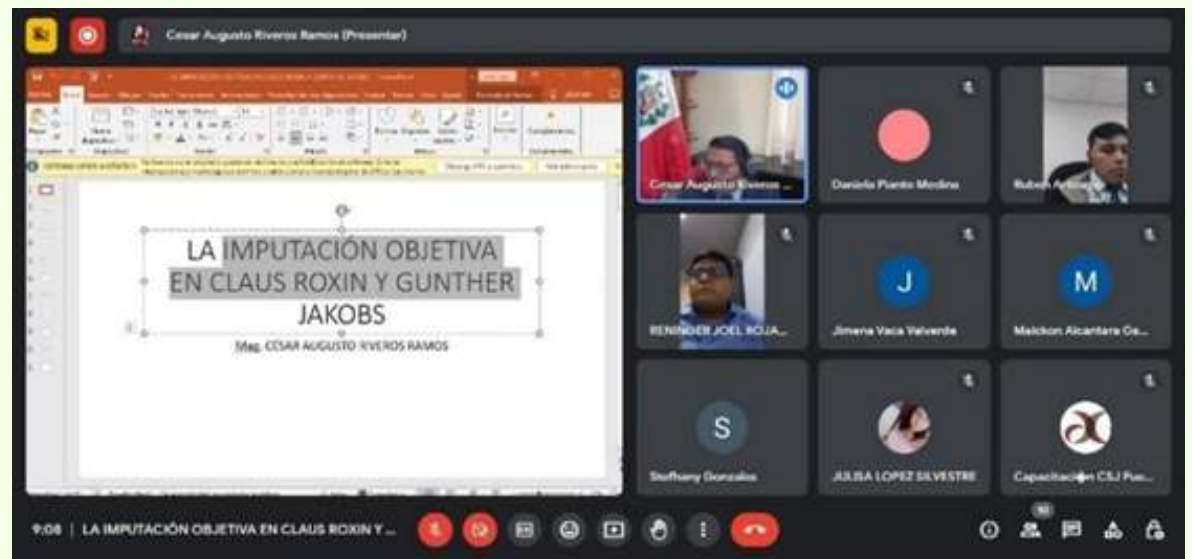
Cesar Augusto Riveros Ramos (Presentar)

LA IMPUTACIÓN OBJETIVA EN CLAUS ROXIN Y GUNTHER JAKOBS

Mag. CESAR AUGUSTO RIVEROS RAMOS

Cesar Augusto Riveros ...

Daniela Pianto Medina

Ruben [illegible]

RENINGER JOEL ROJA...

J

Jimena Vaca Valverde

M

Malckon Alcantara Ga...

S

Stefhany Gonzales

JULISA LOPEZ SILVESTRE

Capacitación CSJ Pun...

9:08 | LA IMPUTACIÓN OBJETIVA EN CLAUS ROXIN Y ...

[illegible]